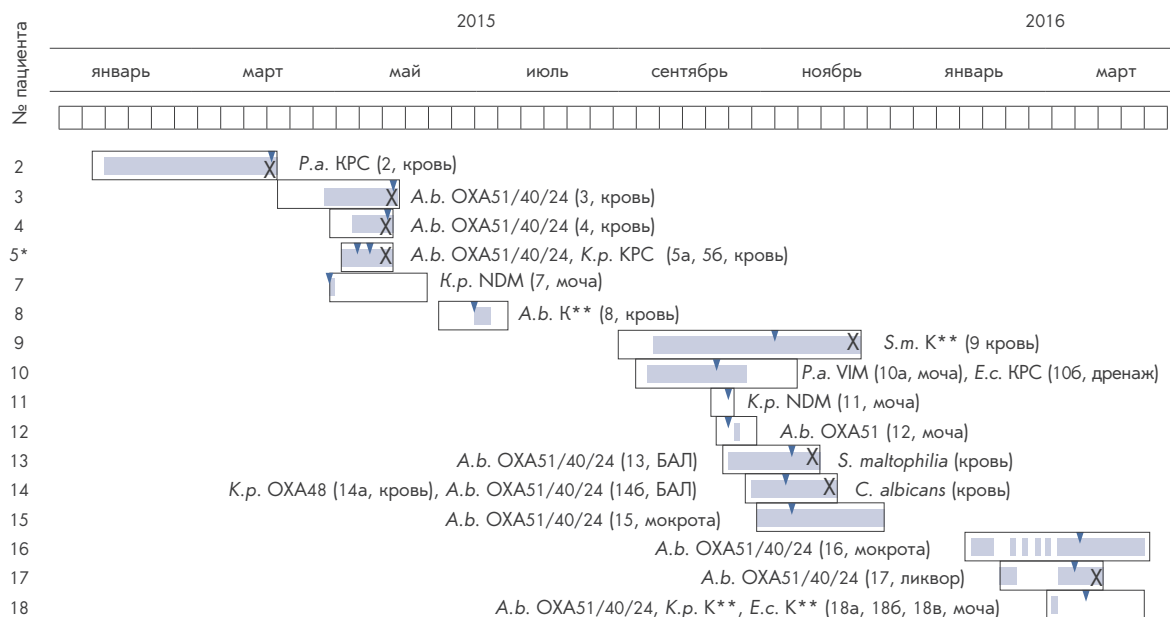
№ пациента

2015

2016

январь | март | май | июль | сентябрь | ноябрь | январь | март

2 X *P.a.* KPC (2, кровь)
3 X *A.b.* OXA51/40/24 (3, кровь)
4 X *A.b.* OXA51/40/24 (4, кровь)
5* X *A.b.* OXA51/40/24, *K.p.* KPC (5а, 5б, кровь)
7 *K.p.* NDM (7, моча)
8 *A.b.* K** (8, кровь)
9 X *S.m.* K** (9 кровь)
10 *P.a.* VIM (10а, моча), *E.c.* KPC (10б, дренаж)
11 *K.p.* NDM (11, моча)
12 *A.b.* OXA51 (12, моча)
13 *A.b.* OXA51/40/24 (13, БАЛ) X *S. maltophilia* (кровь)
14 *K.p.* OXA48 (14а, кровь), *A.b.* OXA51/40/24 (14б, БАЛ) X *C. albicans* (кровь)
15 *A.b.* OXA51/40/24 (15, мокрота)
16 *A.b.* OXA51/40/24 (16, мокрота)
17 *A.b.* OXA51/40/24 (17, ликвор) X
18 *A.b.* OXA51/40/24, *K.p.* K**, *E.c.* K** (18а, 18б, 18в, моча)